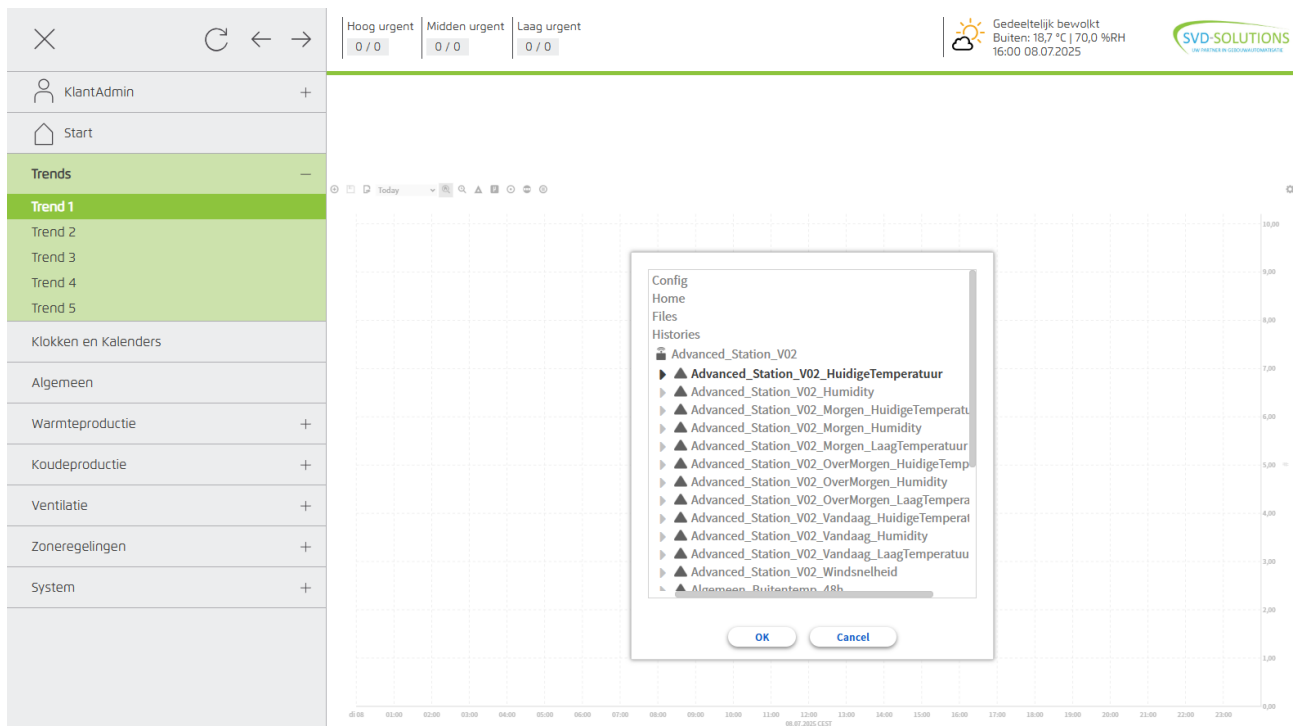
Hoog urgent
0 / 0
Midden urgent
0 / 0
Laag urgent
0 / 0

Gedeeltelijk bewolkt
Buiten: 18,7 °C | 70,0 %RH
16:00 08.07.2025

SVD-SOLUTIONS
UW PARTNER IN GEBOUWAUTOMATISATIE

KlantAdmin +
Start
Trends –
Trend 1
Trend 2
Trend 3
Trend 4
Trend 5
Klokken en Kalenders
Algemeen
Warmteproductie +
Koudeproductie +
Ventilatie +
Zoneregelingen +
System +

Today

Config
Home
Files
Histories
Advanced_Station_V02
Advanced_Station_V02_HuidigeTemperatuur
Advanced_Station_V02_Humidity
Advanced_Station_V02_Morgen_HuidigeTemperatu
Advanced_Station_V02_Morgen_Humidity
Advanced_Station_V02_Morgen_LaagTemperatuur
Advanced_Station_V02_OverMorgen_HuidigeTemp
Advanced_Station_V02_OverMorgen_Humidity
Advanced_Station_V02_OverMorgen_LaagTempera
Advanced_Station_V02_Vandaag_HuidigeTemperat
Advanced_Station_V02_Vandaag_Humidity
Advanced_Station_V02_Vandaag_LaagTemperatuu
Advanced_Station_V02_Windsnelheid
Algemeen_Buitentemp_48h

OK
Cancel

10,00
9,00
8,00
7,00
6,00
5,00
4,00
3,00
2,00
1,00
0,00

di 08 01:00 02:00 03:00 04:00 05:00 06:00 07:00 08:00 09:00 10:00 11:00 12:00 13:00 14:00 15:00 16:00 17:00 18:00 19:00 20:00 21:00 22:00 23:00
08.07.2025 CEST